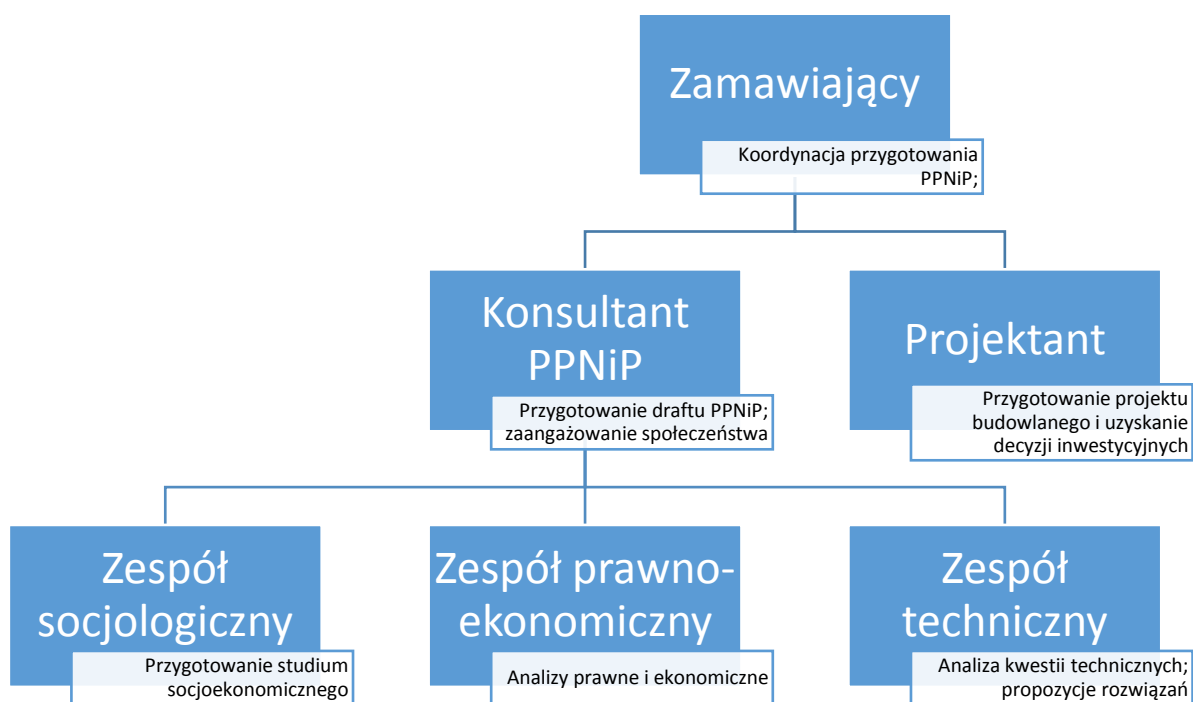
Zamawiający

Koordynacja przygotowania PPNiP;

Konsultant PPNiP

Przygotowanie draftu PPNiP; zaangażowanie społeczeństwa

Projektant

Przygotowanie projektu budowlanego i uzyskanie decyzji inwestycyjnych

Zespół socjologiczny

Przygotowanie studium socjoekonomicznego

Zespół prawno-ekonomiczny

Analizy prawne i ekonomiczne

Zespół techniczny

Analiza kwestii technicznych; propozycje rozwiązań